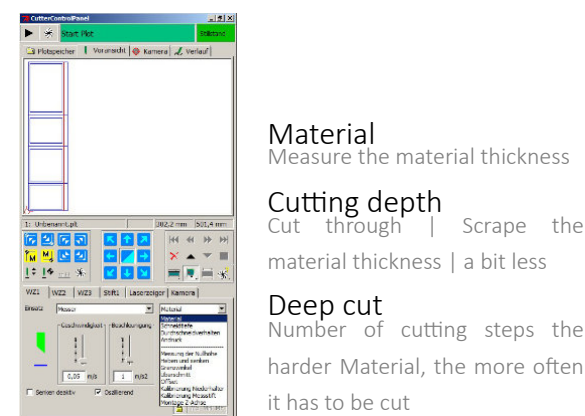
CutterControlPanel
Start Plot
Stillstand
Plotspeicher | Vorsicht | Kamera | Verlauf
1: Unbenannt.plt
382,2 mm | 501,4 mm
WZ1 | WZ2 | WZ3 | Stift1 | Laserzeiger | Kamera
Messer
Material
Geschwindigkeit
Beschleunigung
0,05 m/s
1 m/s2
Senken deaktiv
Oszillierend
Material
Schneidtiefe
Durchschneideschritten
Antrunk
Messung der Nullhöhe
Heben und senken
Grenzwinkel
Überschnitt
Offset
Kalibrierung Niederhalter
Kalibrierung Messstift
Montage Z Achse

Material
Measure the material thickness

Cutting depth
Cut through | Scrape the material thickness | a bit less

Deep cut
Number of cutting steps the harder Material, the more often it has to be cut